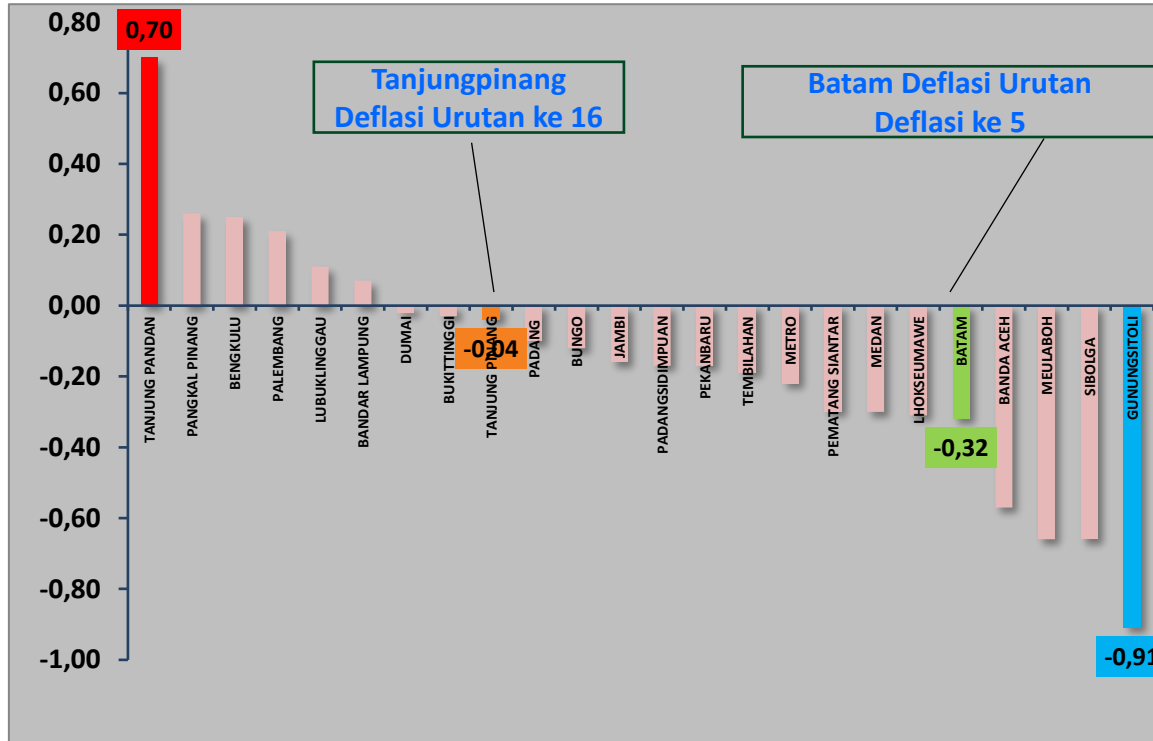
0,80
0,60
0,40
0,20
0,00
-0,20
-0,40
-0,60
-0,80
-1,00

0,70

Tanjungpinang Deflasi Urutan ke 16

Batam Deflasi Urutan Deflasi ke 5

TANJUNG PANDAN
PANGKAL PINANG
BENGKULU
PALEMBANG
LUBUKLINGGAU
BANDAR LAMPUNG
DUMAI
BUKITTINGGI
TANJUNG PINANG
-0,04
PADANG
BUNGO
JAMBI
PADANGSIDIMPUAN
PEKANBARU
TEMBILAHAN
METRO
PEMATANG SIANTAR
MEDAN
LHOKSEUMAWE
BATAM
-0,32
BANDA ACEH
MEULABOH
SIBOLGA
GUNUNGSITOLI
-0,91